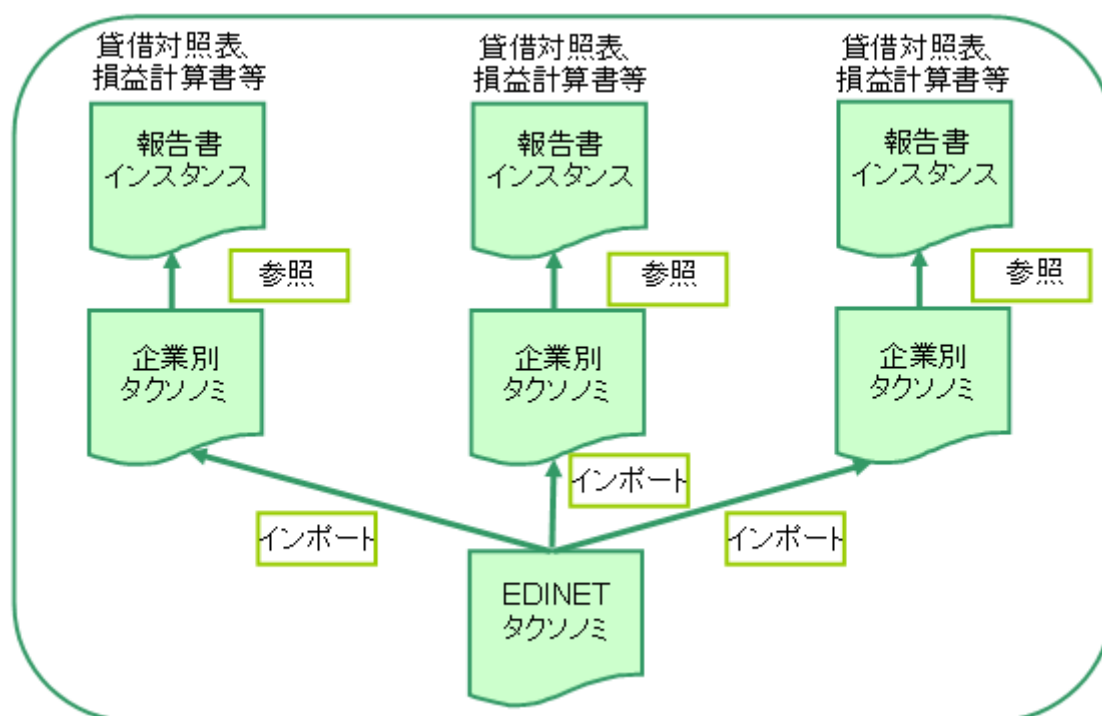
貸借対照表、損益計算書等

報告書
インスタンス

参照

企業別
タクソノミ

貸借対照表、損益計算書等

報告書
インスタンス

参照

企業別
タクソノミ

貸借対照表、損益計算書等

報告書
インスタンス

参照

企業別
タクソノミ

インポート

インポート

インポート

EDINET
タクソノミ